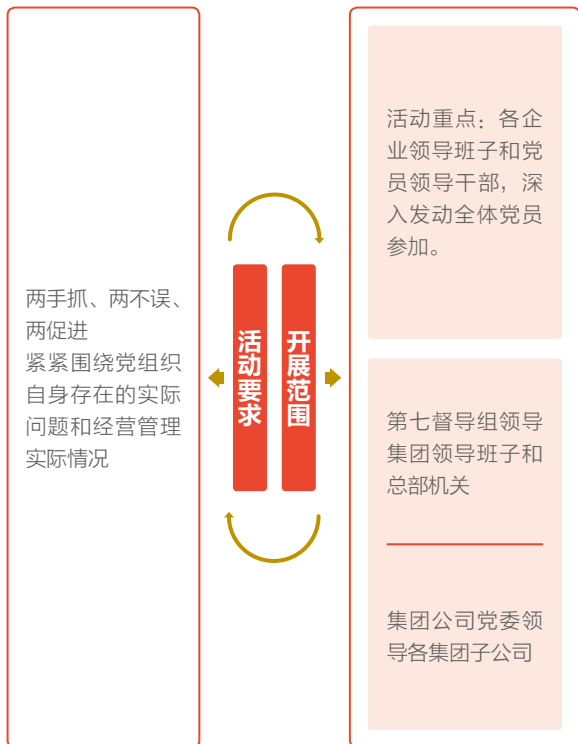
两手抓、两不误、两促进
紧紧围绕党组织自身存在的实际问题和经营管理实际情况

活动要求

开展范围

活动重点：各企业领导班子和党员领导干部，深入发动全体党员参加。

第七督导组领导集团领导班子和总部机关

集团公司党委领导各集团子公司